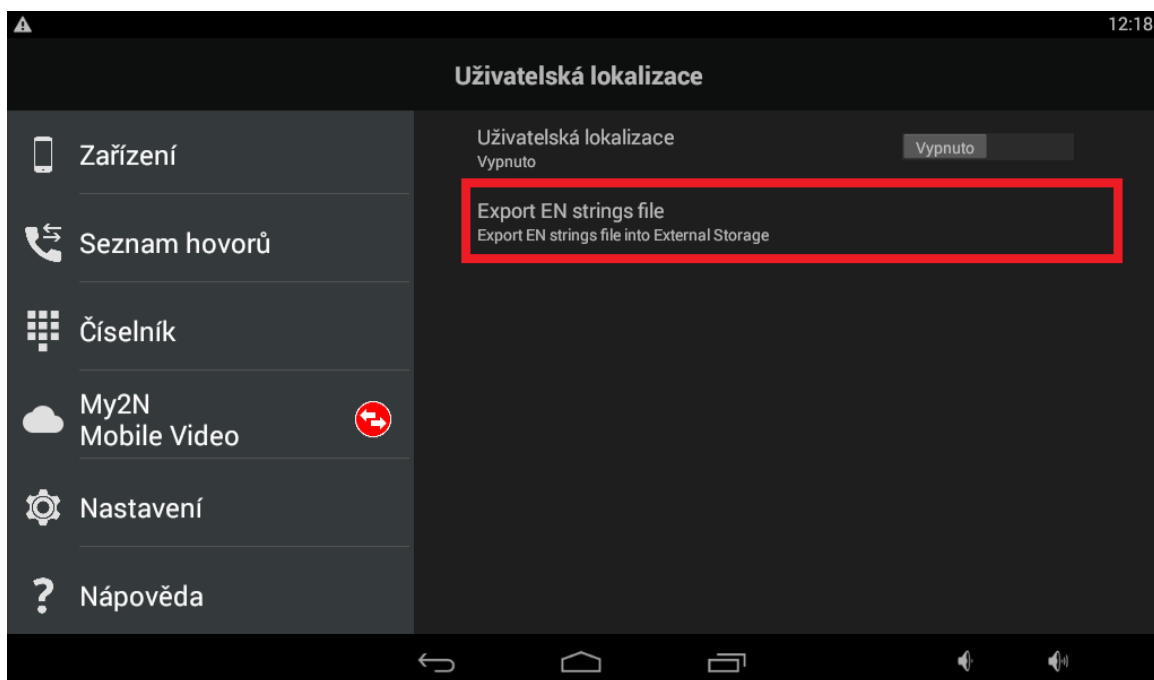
12:18

Uživatelská lokalizace

Zařízení

Seznam hovorů

Číselník

My2N
Mobile Video

Nastavení

Nápověda

Uživatelská lokalizace
Vypnuto

Vypnuto

Export EN strings file
Export EN strings file into External Storage